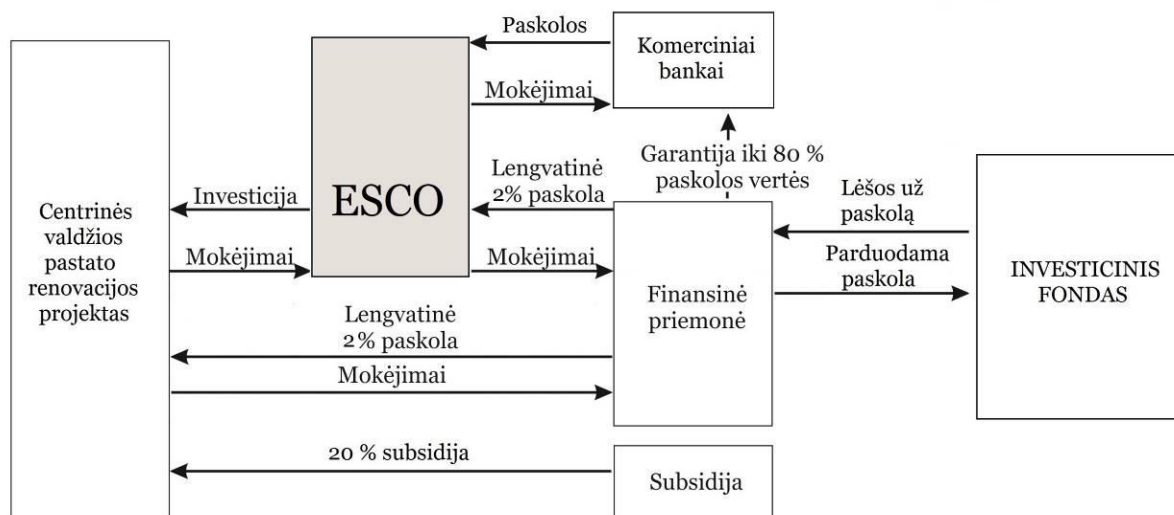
Paskolos

Komerciniai bankai

Mokėjimai

Garantija iki 80 % paskolos vertės

Lengvatinė 2% paskola

Centrinės valdžios pastato renovacijos projektas

Investicija

ESCO

Lėšos už paskolą

Mokėjimai

Mokėjimai

Parduodama paskola

INVESTICINIS FONDAS

Finansinė priemonė

Lengvatinė 2% paskola

Mokėjimai

20 % subsidija

Subsidija